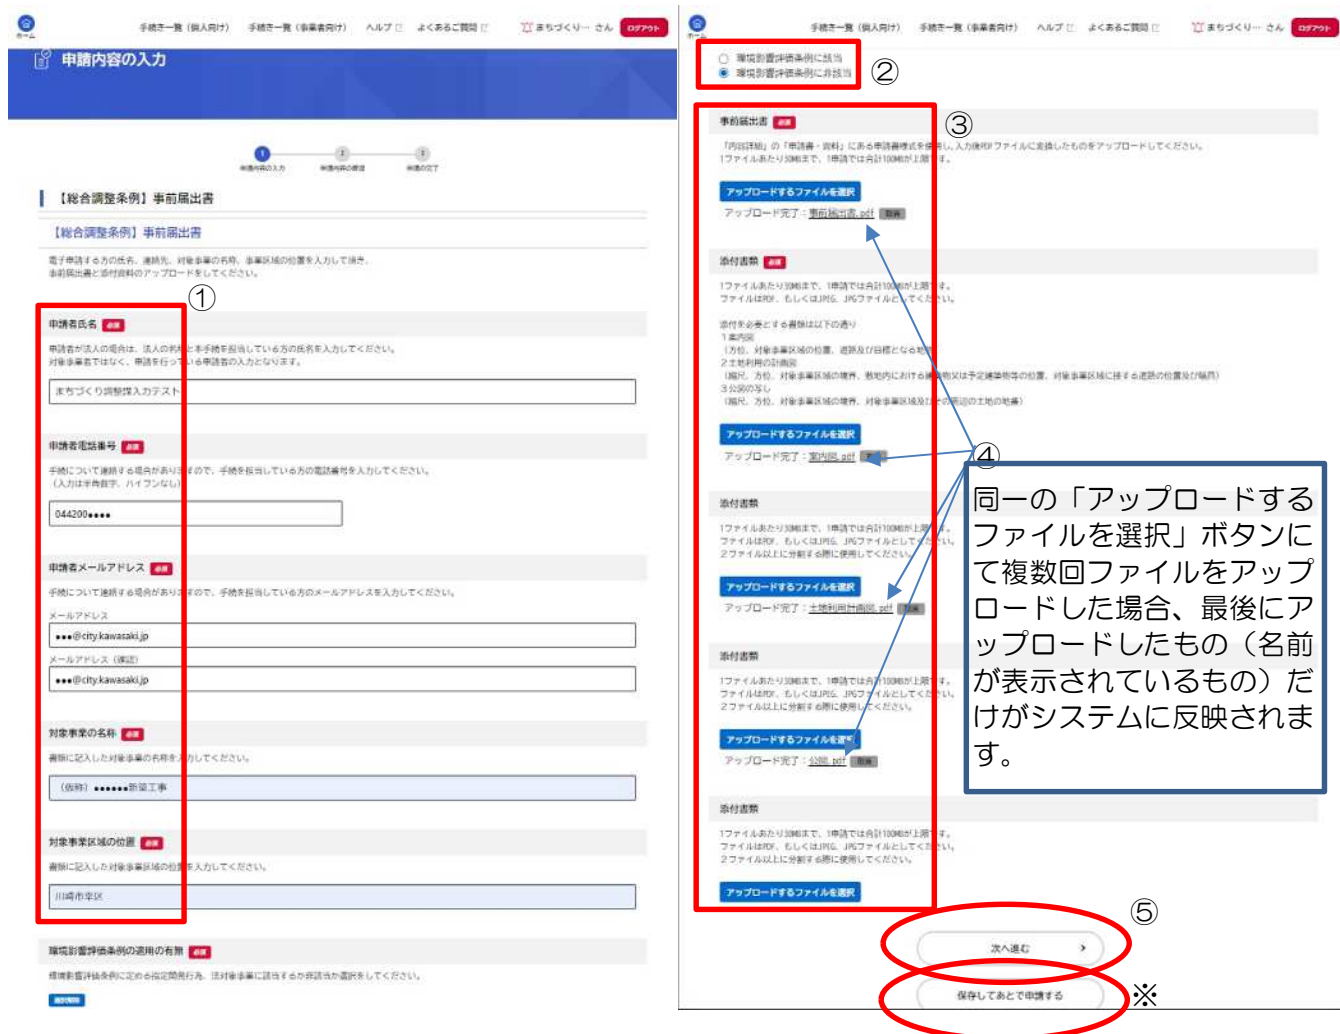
ホーム

手続き一覧（個人向け）　手続き一覧（事業者向け）　ヘルプ　よくあるご質問　まちづくり‥ さん　ログアウト

申請内容の入力

申請内容の入力　申請内容の確認　申請の完了

【総合調整条例】事前届出書

【総合調整条例】事前届出書

電子申請する方の氏名、連絡先、対象事業の名称、事業区域の位置を入力して頂き、事前届出書と添付資料のアップロードをしてください。

①

申請者氏名 必須

申請者が法人の場合は、法人の代表者ではなく本手続きを担当している方の氏名を入力してください。対象事業者ではなく、申請を行っている申請者の入力となります。

まちづくり調整課入力テスト

申請者電話番号 必須

手続について連絡する場合がありますので、手続を担当している方の電話番号を入力してください。（入力は半角数字、ハイフンなし）

044200●●●●

申請者メールアドレス 必須

手続について連絡する場合がありますので、手続を担当している方のメールアドレスを入力してください。

メールアドレス

●●●@city.kawasaki.jp

メールアドレス（確認）

●●●@city.kawasaki.jp

対象事業の名称 必須

書類に記入した対象事業の名称を入力してください。

（仮称）●●●●●●新築工事

対象事業区域の位置 必須

書類に記入した対象事業区域の位置を入力してください。

川崎市幸区

環境影響評価条例の適用の有無 必須

環境影響評価条例に定める指定開発行為、法対象事業に該当するか非該当か選択をしてください。

ホーム

手続き一覧（個人向け）　手続き一覧（事業者向け）　ヘルプ　よくあるご質問　まちづくり‥ さん　ログアウト

環境影響評価条例に該当
環境影響評価条例に非該当

②

事前届出書 必須

③

「内容詳細」の「申請書・資料」にある申請書様式を使用し、入力後PDFファイルに変換したものをアップロードしてください。1ファイルあたり30MBまで、1申請では合計100MBが上限です。

アップロードするファイルを選択

アップロード完了：事前届出書.pdf 削除

添付書類 必須

1ファイルあたり30MBまで、1申請では合計100MBが上限です。ファイルはPDF、もしくはJPEG、JPGファイルとしてください。

添付を必要とする書類は以下の通り
1案内図
（方位、対象事業区域の位置、道路及び目標となる地物）
2土地利用の計画図
（縮尺、方位、対象事業区域の境界、敷地内における建築物又は予定建築物等の位置、対象事業区域に接する道路の位置及び幅員）
3公図の写し
（縮尺、方位、対象事業区域の境界、対象事業区域及び周辺の土地の地番）

アップロードするファイルを選択

アップロード完了：案内図.pdf

④

同一の「アップロードするファイルを選択」ボタンにて複数回ファイルをアップロードした場合、最後にアップロードしたもの（名前が表示されているもの）だけがシステムに反映されます。

添付書類

1ファイルあたり30MBまで、1申請では合計100MBが上限です。ファイルはPDF、もしくはJPEG、JPGファイルとしてください。2ファイル以上に分割する際に使用してください。

アップロードするファイルを選択

アップロード完了：土地利用計画図.pdf 削除

添付書類

1ファイルあたり30MBまで、1申請では合計100MBが上限です。ファイルはPDF、もしくはJPEG、JPGファイルとしてください。2ファイル以上に分割する際に使用してください。

アップロードするファイルを選択

アップロード完了：公図.pdf 削除

添付書類

1ファイルあたり30MBまで、1申請では合計100MBが上限です。ファイルはPDF、もしくはJPEG、JPGファイルとしてください。2ファイル以上に分割する際に使用してください。

アップロードするファイルを選択

⑤

次へ進む

保存してあとで申請する

※